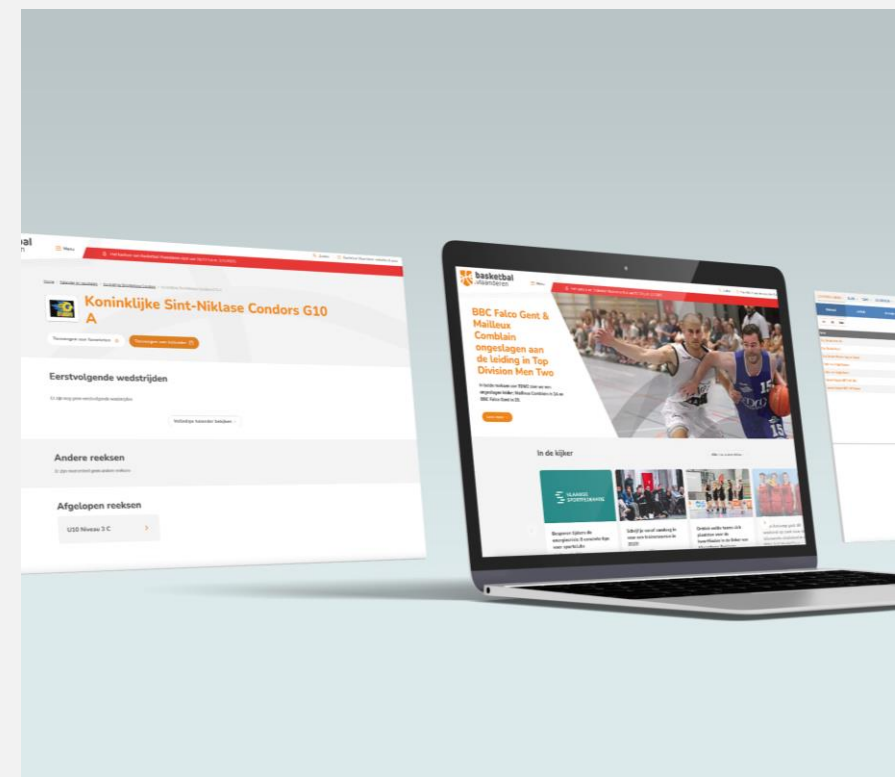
bal

Menu

Koninklijke Sint-Niklase Condors G10 A

Toevoegen aan favorieten

Toevoegen aan kalender

Eerstvolgende wedstrijden

Volledige kalender bekijken

Andere reeksen

Afgelopen reeksen

U10 Niveau 3 C

basketbal vlaanderen

Menu

BBC Falco Gent & Mailleux Comblain ongeslagen aan de leiding in Top Division Men Two

In de kijker

VLAANDEREN SPORTFEDERATIE